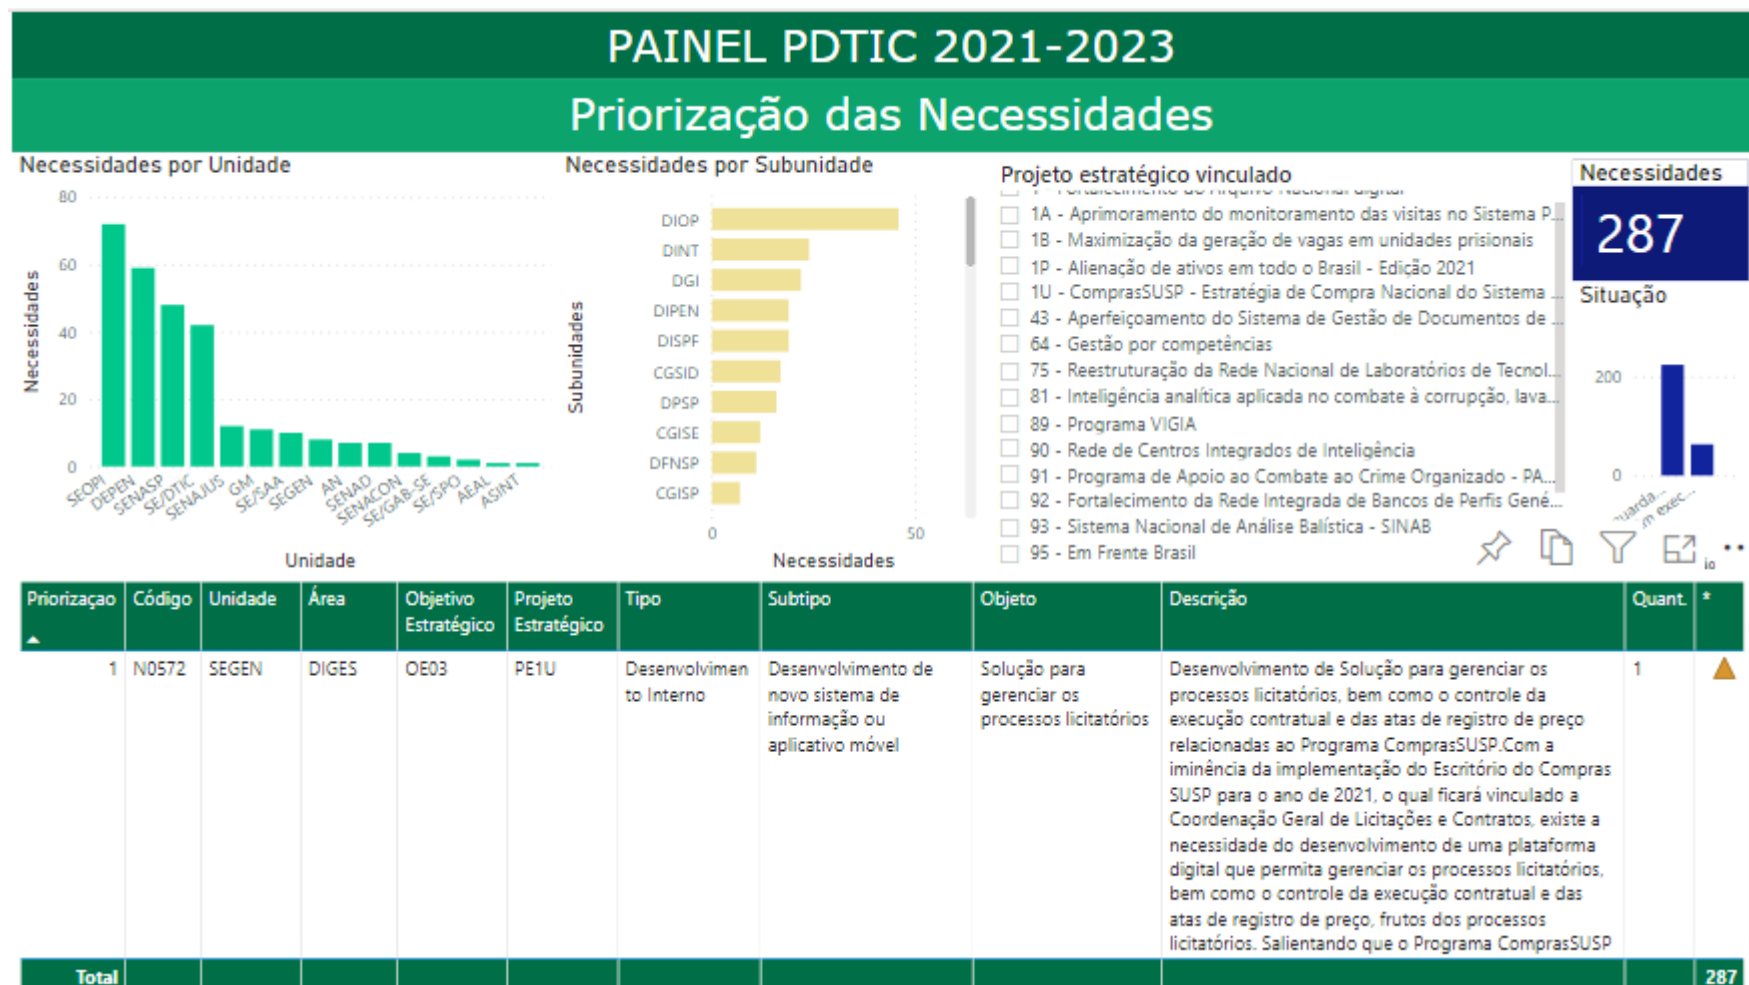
PAINEL PDTIC 2021-2023

Priorização das Necessidades

Necessidades por Unidade

80
60
40
20
0

Necessidades

SEOPI DEPEN SENASP SE/DTIC SENAJUS GM SE/SAA SEGEN AN SENAD SENACON SE/GAB-SE SE/SPO AEAL ASINT

Unidade

Necessidades por Subunidade

DIOP
DINT
DGI
DIPEN
DISPF
CGSID
DPSP
CGISE
DFNSP
CGISP

Subunidades

0
50

Necessidades

Projeto estratégico vinculado

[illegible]
1A - Aprimoramento do monitoramento das visitas no Sistema P...
1B - Maximização da geração de vagas em unidades prisionais
1P - Alienação de ativos em todo o Brasil - Edição 2021
1U - ComprasSUSP - Estratégia de Compra Nacional do Sistema ...
43 - Aperfeiçoamento do Sistema de Gestão de Documentos de ...
64 - Gestão por competências
75 - Reestruturação da Rede Nacional de Laboratórios de Tecnol...
81 - Inteligência analítica aplicada no combate à corrupção, lava...
89 - Programa VIGIA
90 - Rede de Centros Integrados de Inteligência
91 - Programa de Apoio ao Combate ao Crime Organizado - PA...
92 - Fortalecimento da Rede Integrada de Bancos de Perfis Gené...
93 - Sistema Nacional de Análise Balística - SINAB
95 - Em Frente Brasil

Necessidades

287

Situação

200
0

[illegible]uarda... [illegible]m exec...

| Priorizaçao | Código | Unidade | Área | Objetivo Estratégico | Projeto Estratégico | Tipo | Subtipo | Objeto | Descrição | Quant. | * |
|---|---|---|---|---|---|---|---|---|---|---|---|
| 1 | N0572 | SEGEN | DIGES | OE03 | PE1U | Desenvolvimento Interno | Desenvolvimento de novo sistema de informação ou aplicativo móvel | Solução para gerenciar os processos licitatórios | Desenvolvimento de Solução para gerenciar os processos licitatórios, bem como o controle da execução contratual e das atas de registro de preço relacionadas ao Programa ComprasSUSP.Com a iminência da implementação do Escritório do Compras SUSP para o ano de 2021, o qual ficará vinculado a Coordenação Geral de Licitações e Contratos, existe a necessidade do desenvolvimento de uma plataforma digital que permita gerenciar os processos licitatórios, bem como o controle da execução contratual e das atas de registro de preço, frutos dos processos licitatórios. Salientando que o Programa ComprasSUSP | 1 | |
| Total | | | | | | | | | | | 287 |